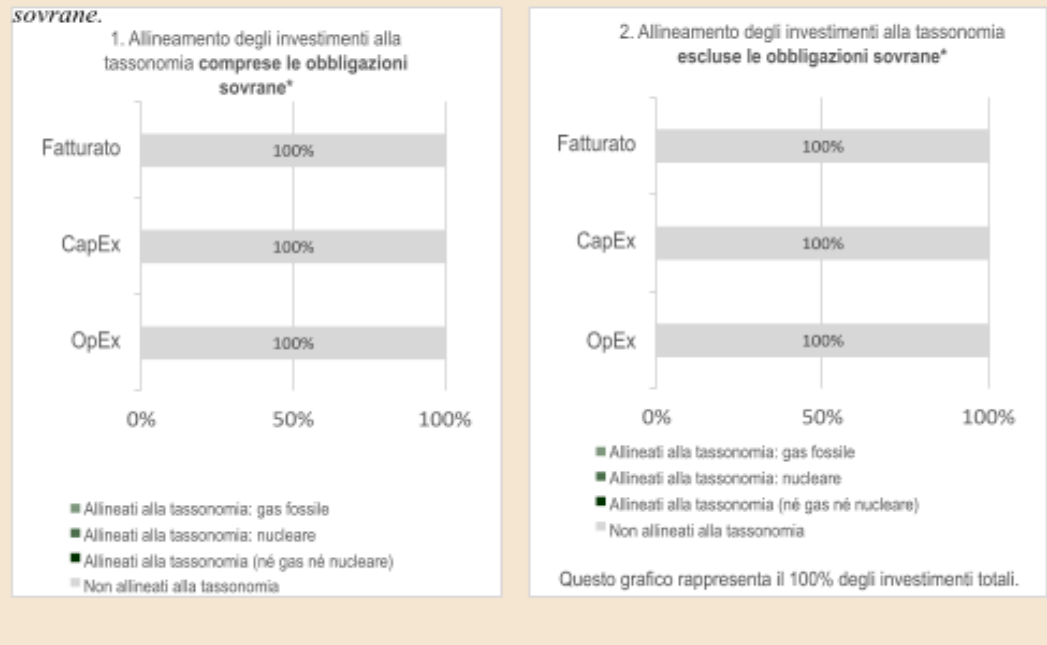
sovrane.

1. Allineamento degli investimenti alla tassonomia **comprese le obbligazioni sovrane***

Fatturato
100%
CapEx
100%
OpEx
100%

0%
50%
100%

Allineati alla tassonomia: gas fossile
Allineati alla tassonomia: nucleare
Allineati alla tassonomia (né gas né nucleare)
Non allineati alla tassonomia

2. Allineamento degli investimenti alla tassonomia **escluse le obbligazioni sovrane***

Fatturato
100%
CapEx
100%
OpEx
100%

0%
50%
100%

Allineati alla tassonomia: gas fossile
Allineati alla tassonomia: nucleare
Allineati alla tassonomia (né gas né nucleare)
Non allineati alla tassonomia

Questo grafico rappresenta il 100% degli investimenti totali.